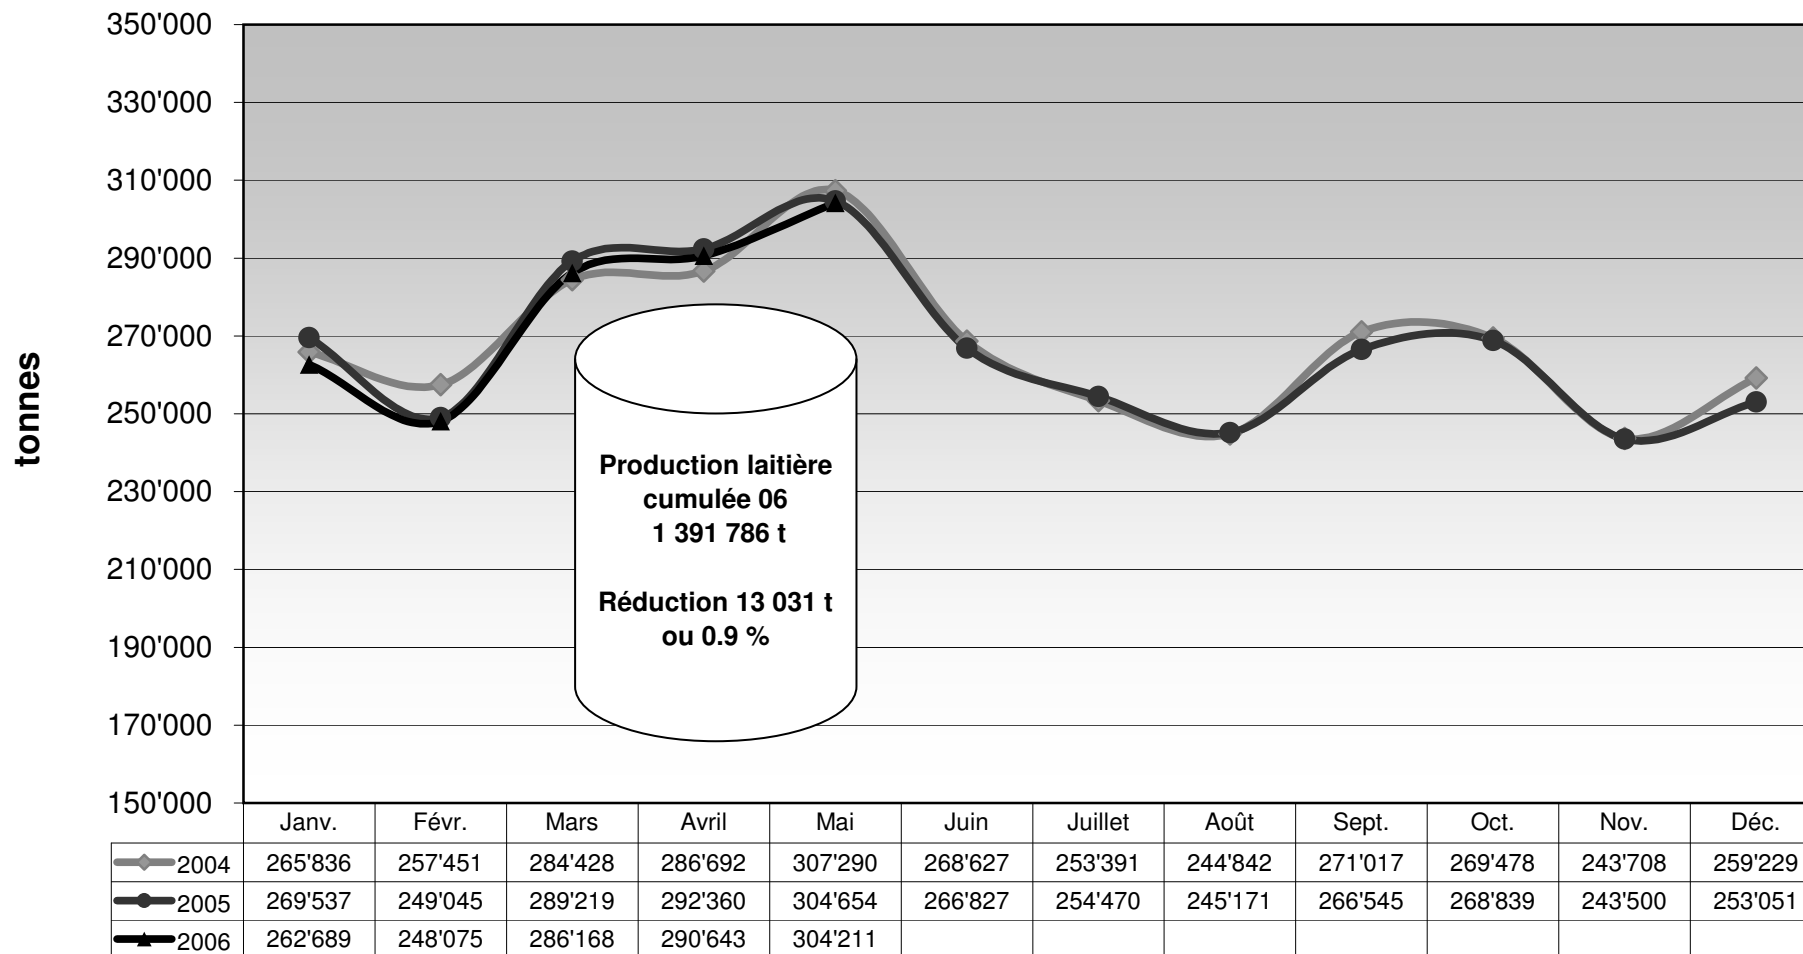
tonnes

350'000
330'000
310'000
290'000
270'000
250'000
230'000
210'000
190'000
170'000
150'000

Production laitière cumulée 06
1 391 786 t

Réduction 13 031 t
ou 0.9 %

| | Janv. | Févr. | Mars | Avril | Mai | Juin | Juillet | Août | Sept. | Oct. | Nov. | Déc. |
|---|---|---|---|---|---|---|---|---|---|---|---|---|
| 2004 | 265'836 | 257'451 | 284'428 | 286'692 | 307'290 | 268'627 | 253'391 | 244'842 | 271'017 | 269'478 | 243'708 | 259'229 |
| 2005 | 269'537 | 249'045 | 289'219 | 292'360 | 304'654 | 266'827 | 254'470 | 245'171 | 266'545 | 268'839 | 243'500 | 253'051 |
| 2006 | 262'689 | 248'075 | 286'168 | 290'643 | 304'211 | | | | | | | |